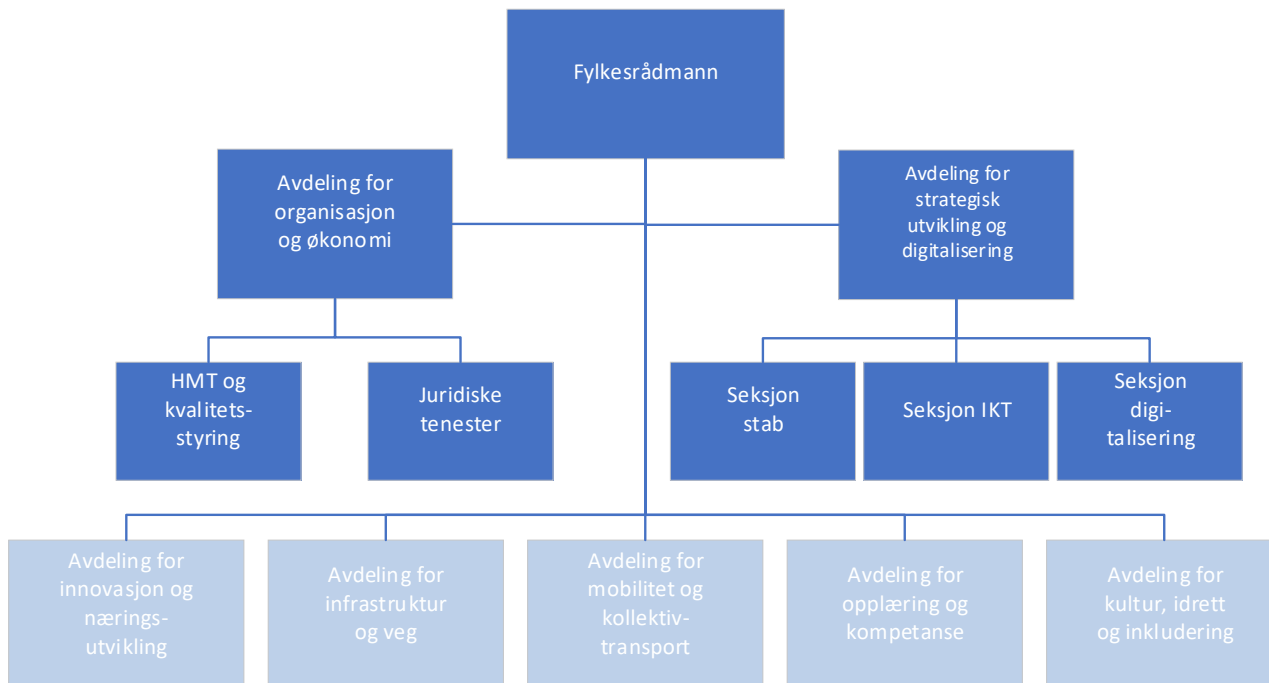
Fylkesrådmann

Avdeling for organisasjon og økonomi

Avdeling for strategisk utvikling og digitalisering

HMT og kvalitetsstyring

Juridiske tenester

Seksjon stab

Seksjon IKT

Seksjon digitalisering

Avdeling for innovasjon og næringsutvikling

Avdeling for infrastruktur og veg

Avdeling for mobilitet og kollektivtransport

Avdeling for opplæring og kompetanse

Avdeling for kultur, idrett og inkludering